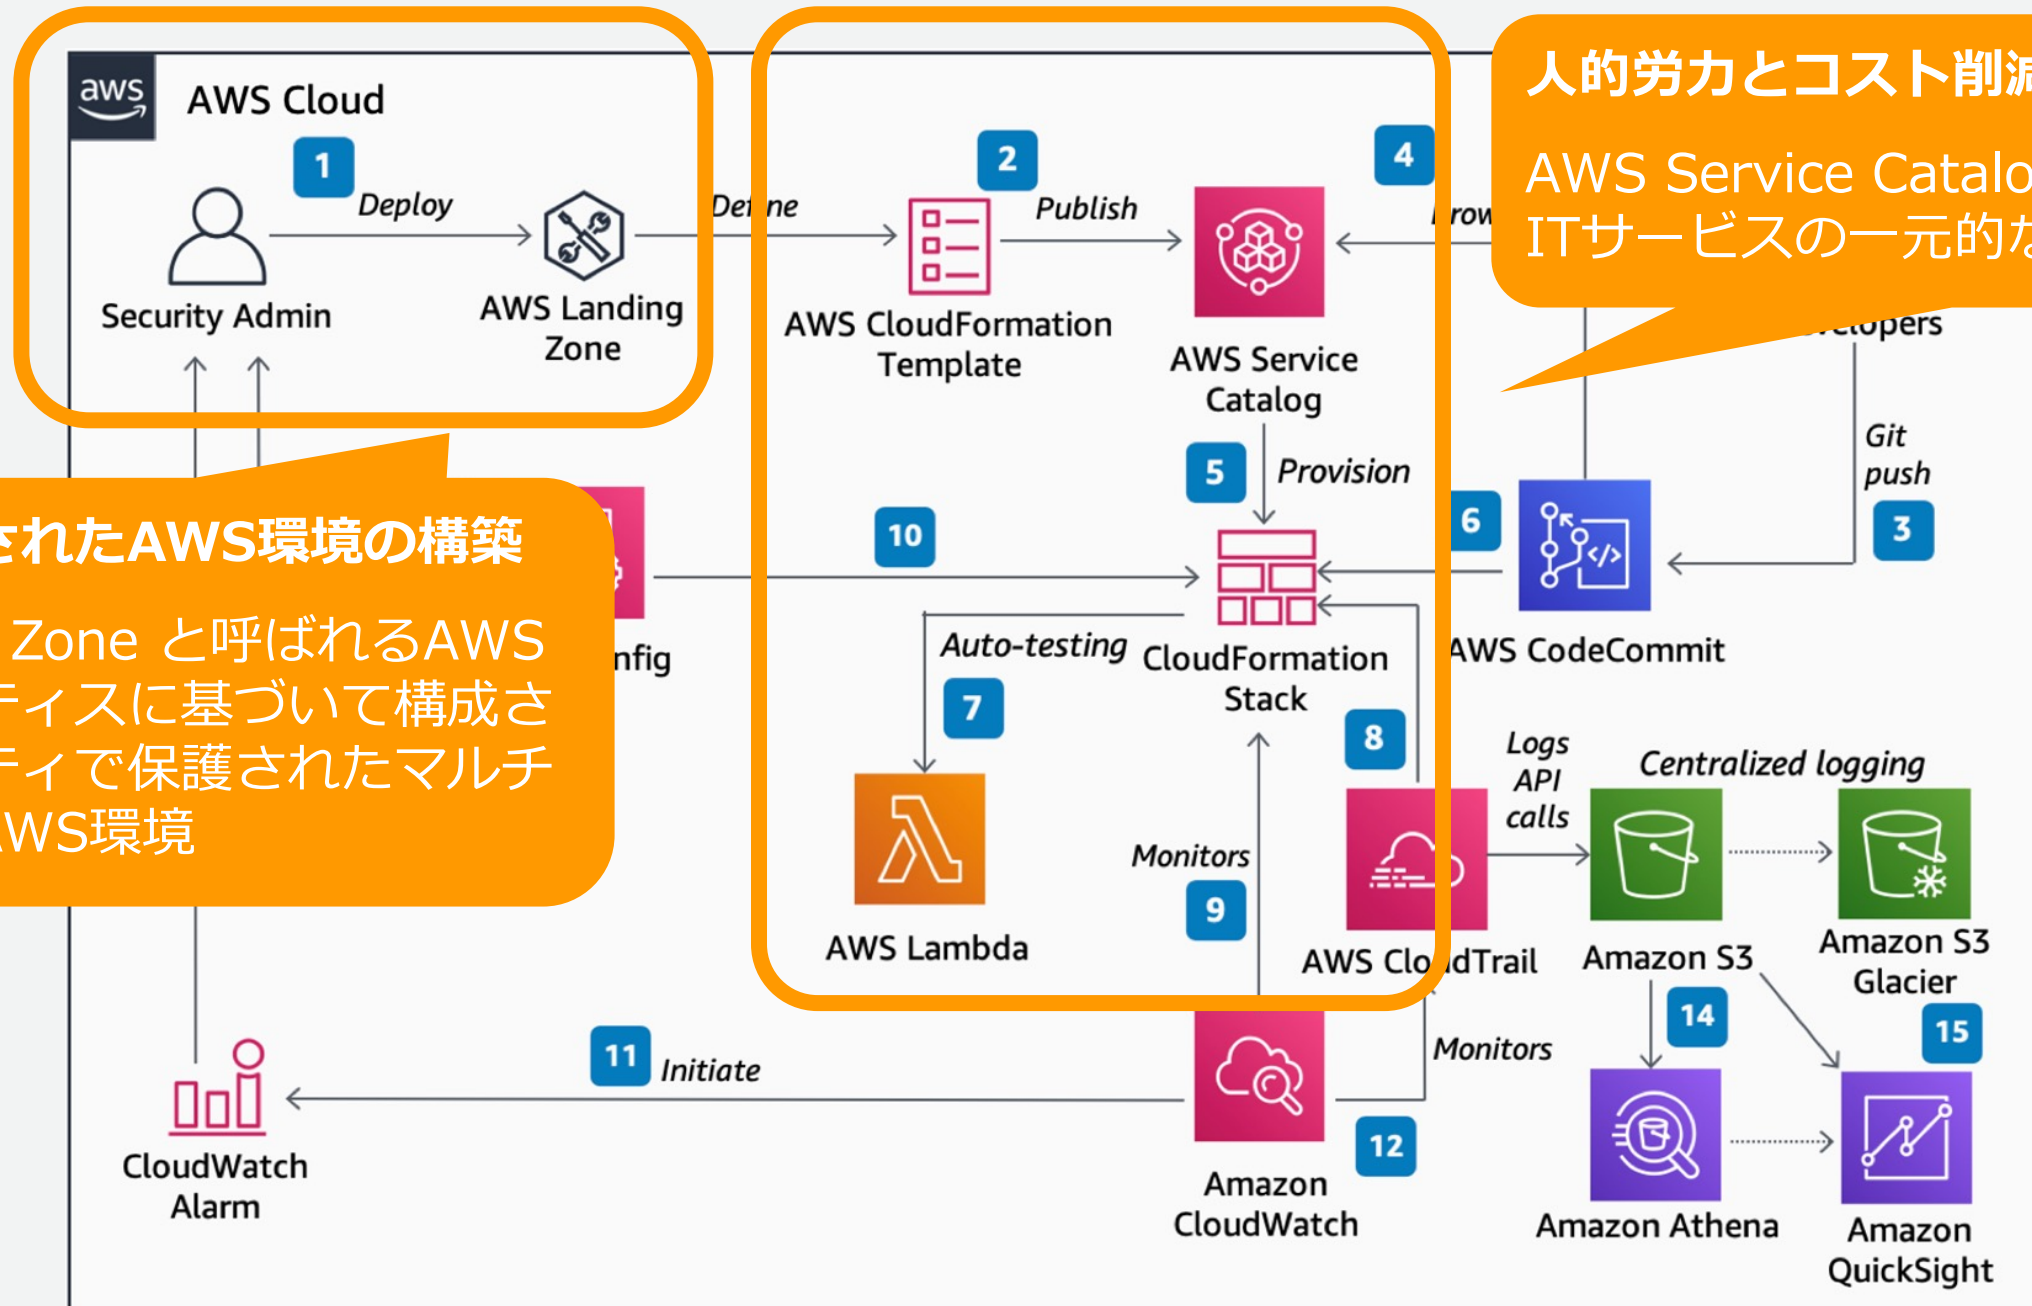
aws AWS Cloud

1 Deploy

Security Admin

AWS Landing Zone

Def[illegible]ne

2 Publish

AWS CloudFormation Template

AWS Service Catalog

4 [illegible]row

人的労力とコスト削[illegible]

AWS Service Catalo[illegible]
ITサービスの一元的な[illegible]

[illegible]elopers

Git push

3

5 Provision

6

AWS CodeCommit

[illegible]されたAWS環境の構築

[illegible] Zone と呼ばれるAWS
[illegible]ティスに基づいて構成さ
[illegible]ティで保護されたマルチ
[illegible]WS環境

10

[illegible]nfig

Auto-testing

CloudFormation Stack

7

8

Logs API calls

Centralized logging

AWS Lambda

Monitors

9

AWS Clo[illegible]dTrail

Amazon S3

Amazon S3 Glacier

14

15

Monitors

11 Initiate

CloudWatch Alarm

12

Amazon CloudWatch

Amazon Athena

Amazon QuickSight